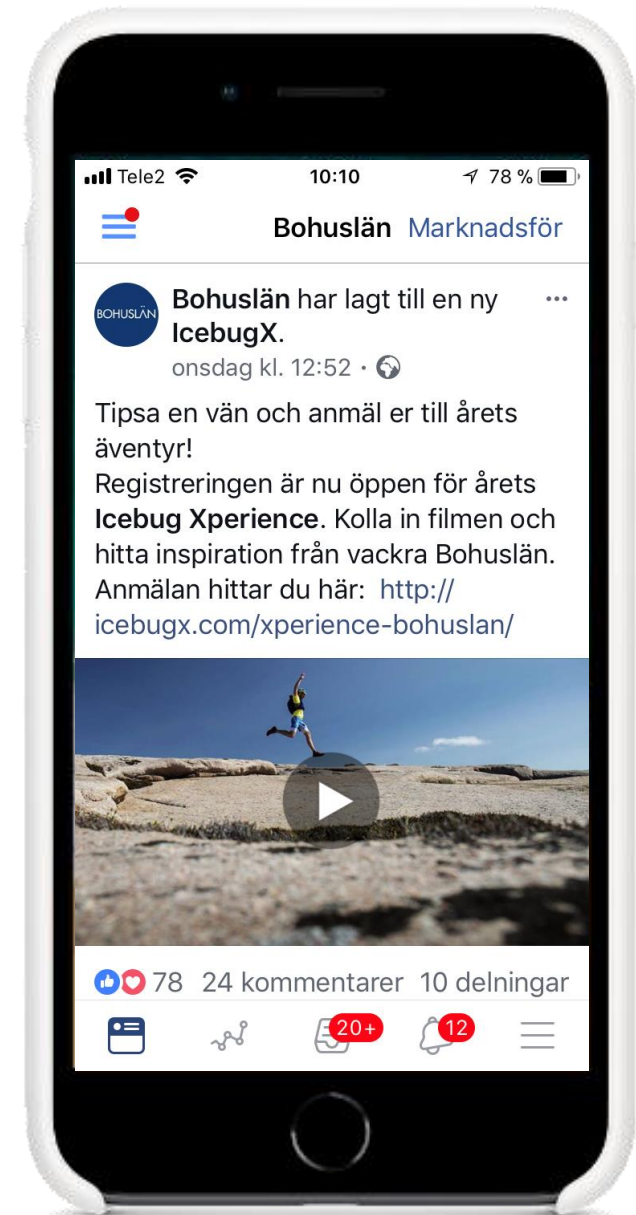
Tele2 10:10 78 %

Bohuslän Marknadsför

BOHUSLÄN

Bohuslän har lagt till en ny IcebugX.
onsdag kl. 12:52 •

Tipsa en vän och anmäl er till årets äventyr!
Registreringen är nu öppen för årets Icebug Xperience. Kolla in filmen och hitta inspiration från vackra Bohuslän.
Anmälan hittar du här: http://icebugx.com/xperience-bohuslan/

78 24 kommentarer 10 delningar

20+ 12